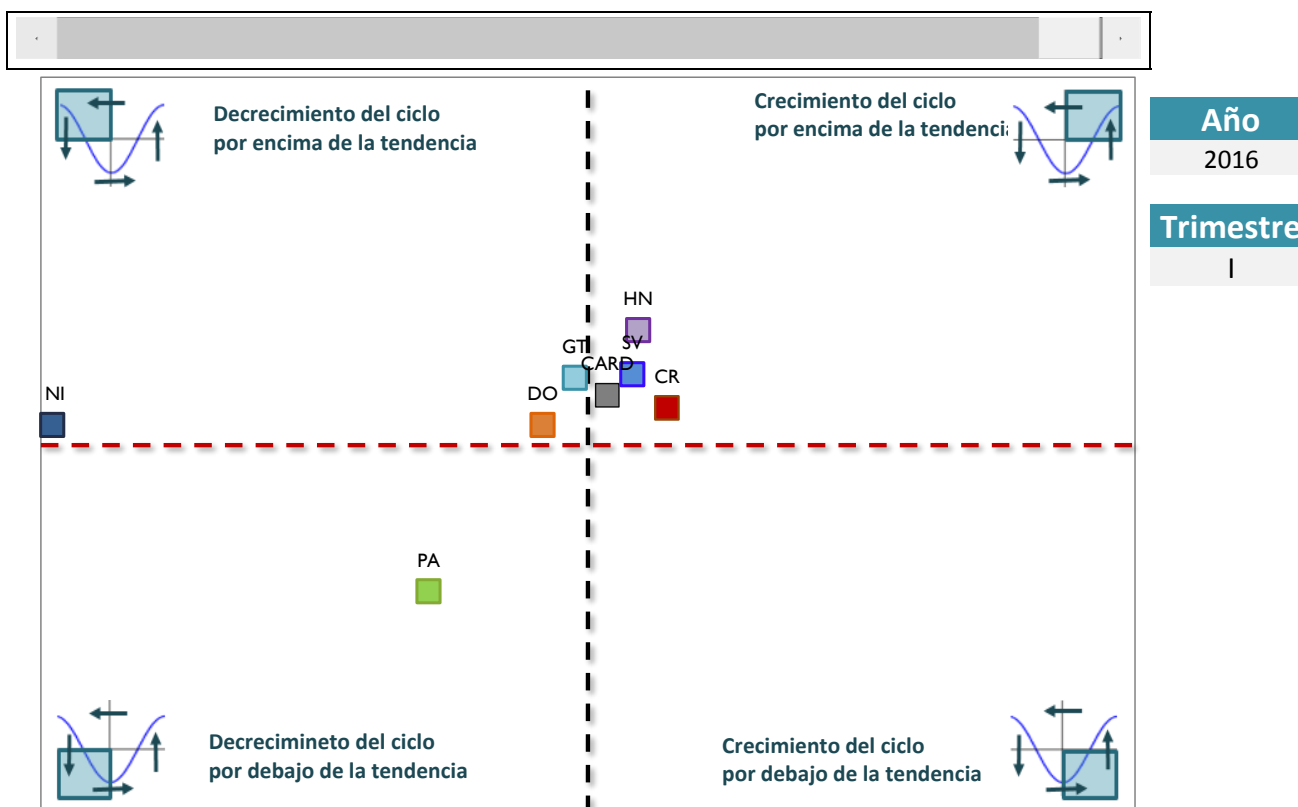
Decrecimiento del ciclo por encima de la tendencia

Crecimiento del ciclo por encima de la tendencia

Año
2016

Trimestre
I

HN
SV
GT
CARD
CR
NI
DO

PA

Decrecimineto del ciclo por debajo de la tendencia

Crecimiento del ciclo por debajo de la tendencia